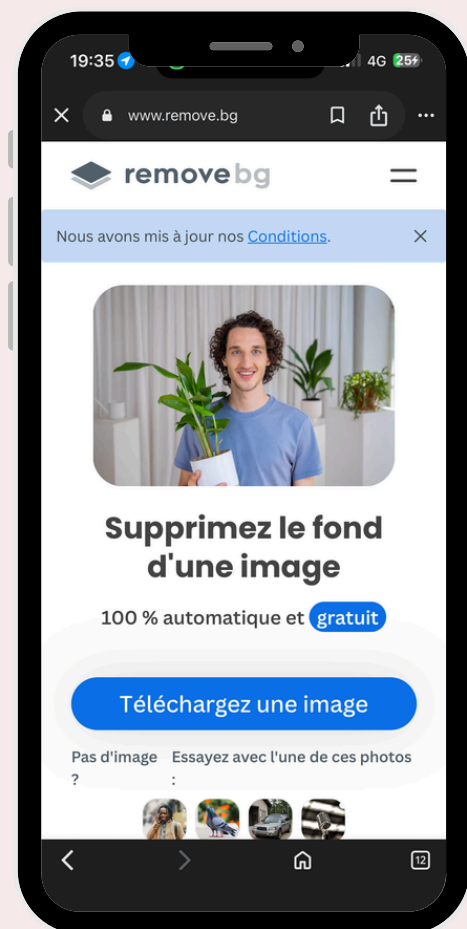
19:35 4G 25

www.remove.bg

remove bg

Nous avons mis à jour nos Conditions.

Supprimez le fond d'une image

100 % automatique et gratuit

Téléchargez une image

Pas d'image ? Essayez avec l'une de ces photos :

12